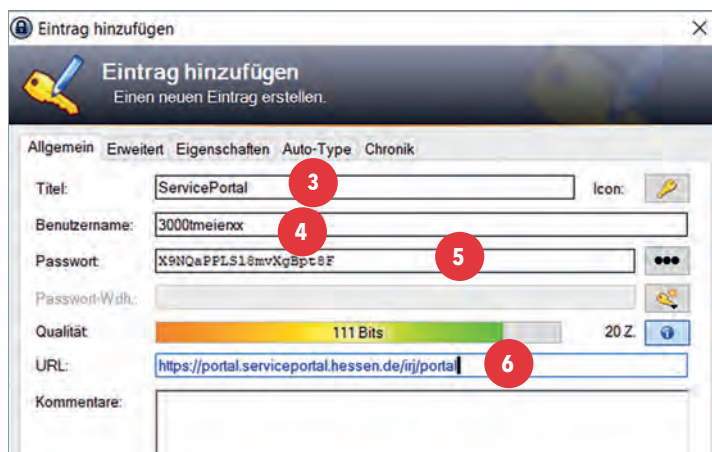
Eintrag hinzufügen

Eintrag hinzufügen
Einen neuen Eintrag erstellen.

Allgemein | Erweitert | Eigenschaften | Auto-Type | Chronik

Titel: ServicePortal 3 Icon:

Benutzername: 3000tmeierxx 4

Passwort: X9NQaPPLS18mvXgBpt8F 5 •••

Passwort-Wdh.:

Qualität: 111 Bits 20 Z.

URL: https://portal.serviceportal.hessen.de/irj/portal 6

Kommentare: